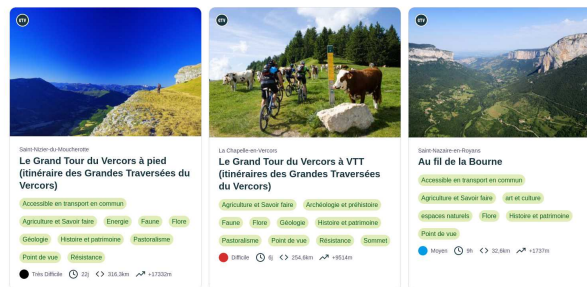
Saint-Nizier-du-Moucherotte

Le Grand Tour du Vercors à pied (itinéraire des Grandes Traversées du Vercors)

Accessible en transport en commun

Agriculture et Savoir faire

Energie

Faune

Flore

Géologie

Histoire et patrimoine

Pastoralisme

Point de vue

Résistance

Très Difficile

22j

316,3km

+17332m

La Chapelle-en-Vercors

Le Grand Tour du Vercors à VTT (itinéraire des Grandes Traversées du Vercors)

Agriculture et Savoir faire

Archéologie et préhistoire

Faune

Flore

Géologie

Histoire et patrimoine

Pastoralisme

Point de vue

Résistance

Sommet

Difficile

6j

254,6km

+951km

Saint-Nazaire-en-Royans

Au fil de la Bourne

Accessible en transport en commun

Agriculture et Savoir faire

art et culture

espaces naturels

Flore

Histoire et patrimoine

Point de vue

Moyen

9h

32,6km

+1737m